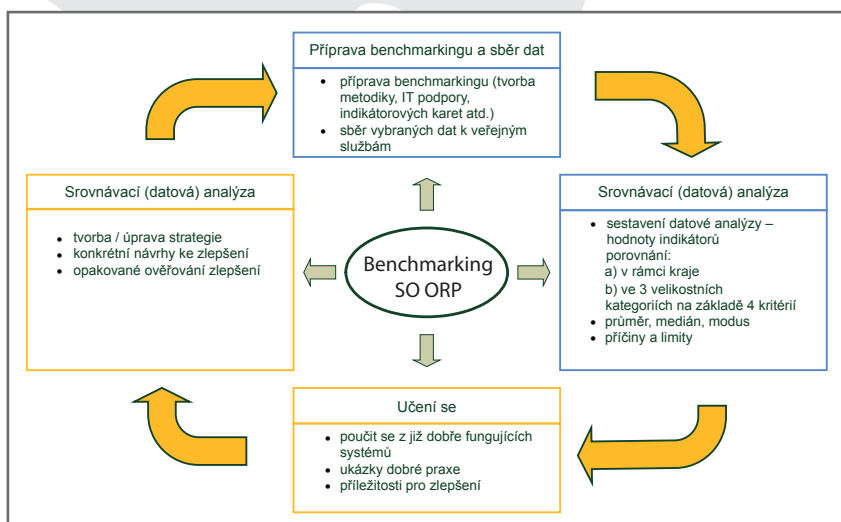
Příprava benchmarkingu a sběr dat

- příprava benchmarkingu (tvorba metodiky, IT podpory, indikátorových karet atd.)
- sběr vybraných dat k veřejným službám

Srovnávací (datová) analýza

- tvorba / úprava strategie
- konkrétní návrhy ke zlepšení
- opakované ověřování zlepšení

Benchmarking SO ORP

Srovnávací (datová) analýza

- sestavení datové analýzy – hodnoty indikátorů porovnání:
  a) v rámci kraje
  b) ve 3 velikostních kategoriích na základě 4 kritérií
- průměr, medián, modus
- příčiny a limity

Učení se

- poučit se z již dobře fungujících systémů
- ukázky dobré praxe
- příležitosti pro zlepšení